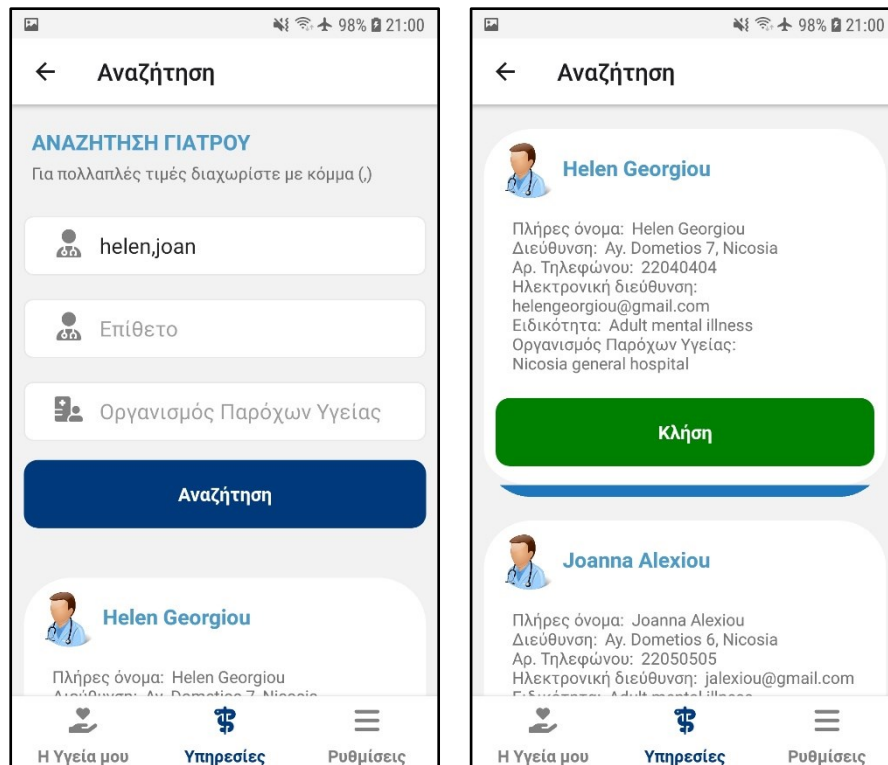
98% 21:00

Αναζήτηση

ΑΝΑΖΗΤΗΣΗ ΓΙΑΤΡΟΥ

Για πολλαπλές τιμές διαχωρίστε με κόμμα (,)

helen,joan

Επίθετο

Οργανισμός Παρόχων Υγείας

Αναζήτηση

Helen Georgiou

Πλήρες όνομα: Helen Georgiou

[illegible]

Η Υγεία μου

Υπηρεσίες

Ρυθμίσεις

98% 21:00

Αναζήτηση

Helen Georgiou

Πλήρες όνομα: Helen Georgiou
Διεύθυνση: Ay. Dometios 7, Nicosia
Αρ. Τηλεφώνου: 22040404
Ηλεκτρονική διεύθυνση: helengeorgiou@gmail.com
Ειδικότητα: Adult mental illness
Οργανισμός Παρόχων Υγείας: Nicosia general hospital

Κλήση

Joanna Alexiou

Πλήρες όνομα: Joanna Alexiou
Διεύθυνση: Ay. Dometios 6, Nicosia
Αρ. Τηλεφώνου: 22050505
Ηλεκτρονική διεύθυνση: jalexiou@gmail.com
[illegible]

Η Υγεία μου

Υπηρεσίες

Ρυθμίσεις